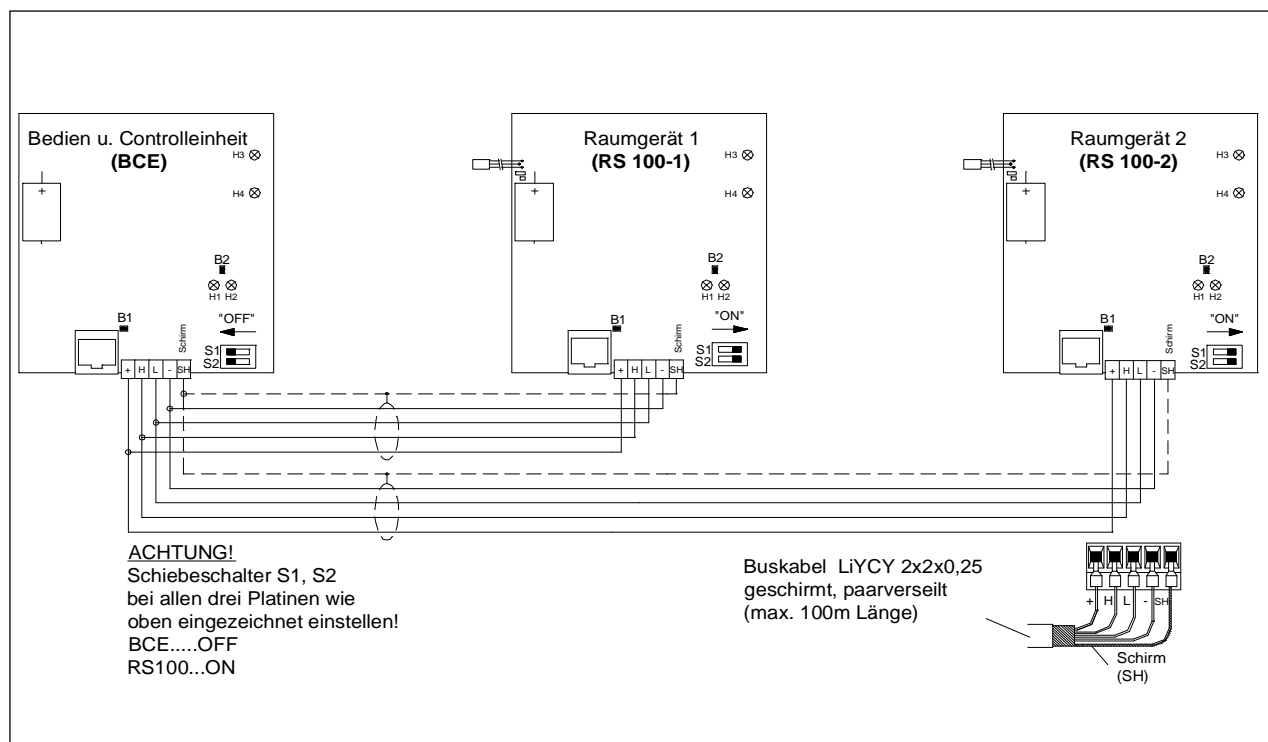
Bedien u. Controlleinheit
(BCE)

H3
H4
B2
H1 H2
B1
"OFF"
Schirm
S1
S2
+ H L - SH

Raumgerät 1
(RS 100-1)

H3
H4
B2
H1 H2
B1
"ON"
Schirm
S1
S2
+ H L - SH

Raumgerät 2
(RS 100-2)

H3
H4
B2
H1 H2
B1
"ON"
Schirm
S1
S2
+ H L - SH

ACHTUNG!
Schiebeschalter S1, S2
bei allen drei Platinen wie
oben eingezeichnet einstellen!
BCE.....OFF
RS100...ON

Buskabel LiYCY 2x2x0,25
geschirmt, paarverseilt
(max. 100m Länge)

+ H L - SH
Schirm
(SH)